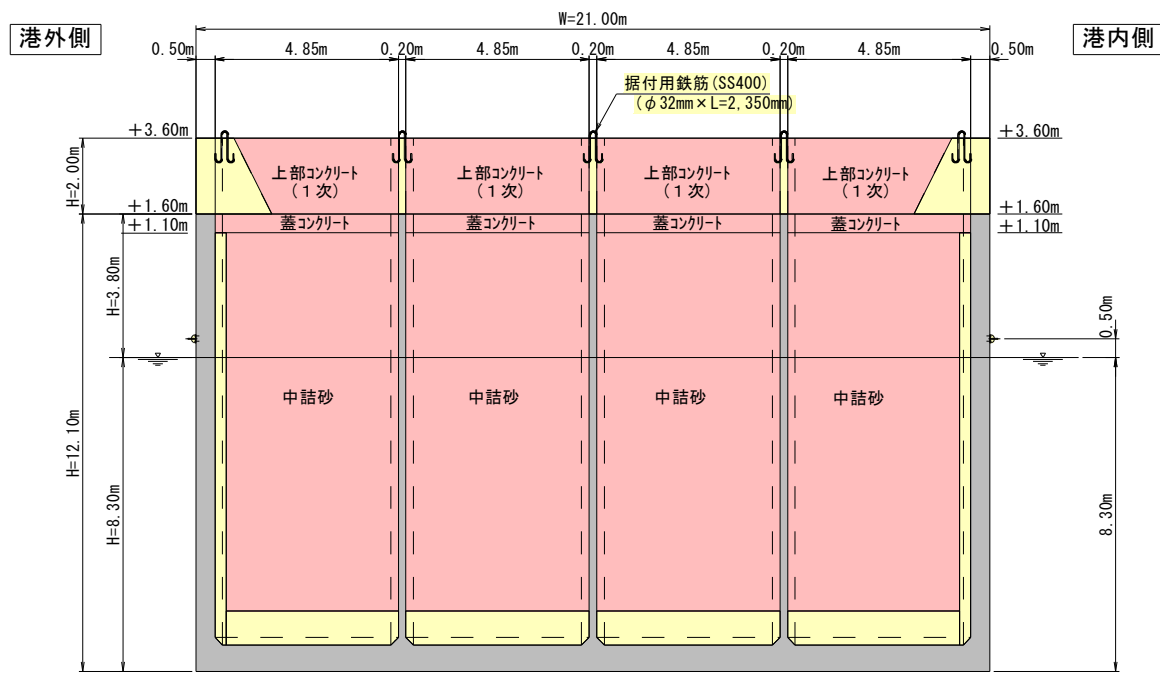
港外側

W=21.00m

港内側

0.50m 4.85m 0.20m 4.85m 0.20m 4.85m 0.20m 4.85m 0.50m

据付用鉄筋(SS400)
($\phi$32mm×L=2,350mm)

+3.60m

+3.60m

H=2.00m

上部コンクリート
(1次)

上部コンクリート
(1次)

上部コンクリート
(1次)

上部コンクリート
(1次)

+1.60m

+1.60m

+1.10m

+1.10m

蓋コンクリート

蓋コンクリート

蓋コンクリート

蓋コンクリート

H=3.80m

0.50m

H=12.10m

中詰砂

中詰砂

中詰砂

中詰砂

H=8.30m

8.30m